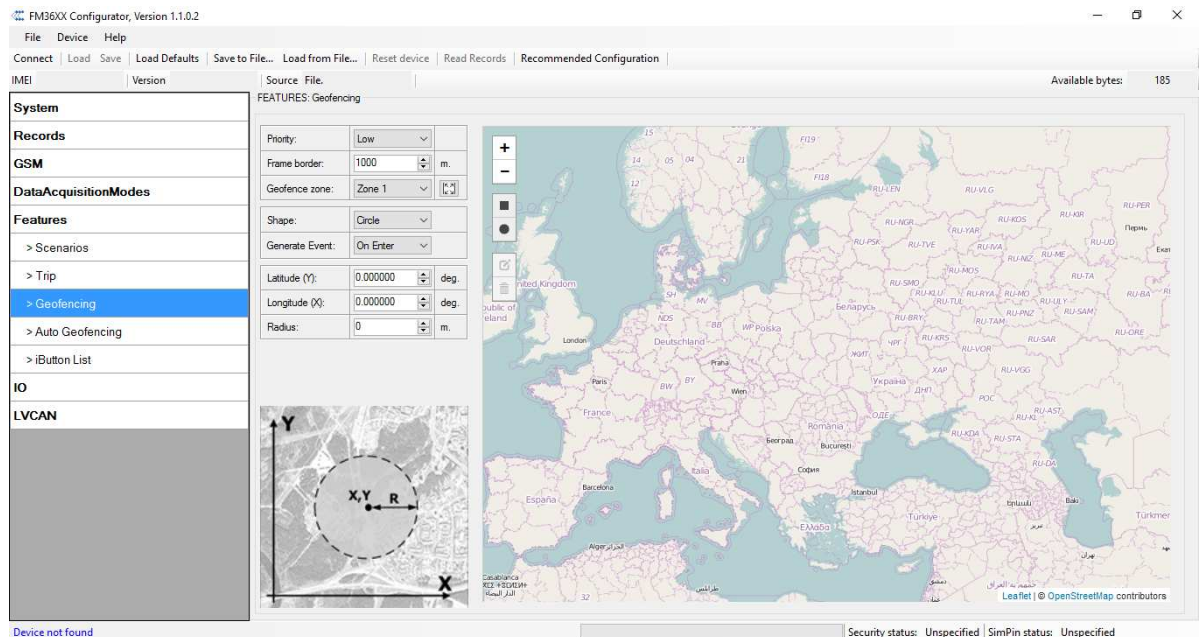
FM36XX Configurator, Version 1.1.0.2

File Device Help

Connect | Load | Save | Load Defaults | Save to File... | Load from File... | Reset device | Read Records | Recommended Configuration

IMEI | Version | Source File. | Available bytes: 185

System
Records
GSM
DataAcquisitionModes
Features
> Scenarios
> Trip
> Geofencing
> Auto Geofencing
> iButton List
IO
LVCAN

FEATURES: Geofencing

Priority: Low
Frame border: 1000 m.
Geofence zone: Zone 1
Shape: Circle
Generate Event: On Enter
Latitude (Y): 0.000000 deg.
Longitude (X): 0.000000 deg.
Radius: 0 m.

Y
X,Y
R
X

+
−

United Kingdom
London
Paris
France
España
Barcelona
Italia
Deutschland
Praha
Wien
Polska
Беларусь
Україна
Romania
București
Београд
София
Ελλάδα
İstanbul
Türkiye
Casablanca
RU-LEN
RU-VLG
RU-NGR
RU-KOS
RU-YAR
RU-PSK
RU-TVE
RU-IVA
RU-MOS
RU-SMO
RU-KLU
RU-TUL
RU-RYA
RU-BRY
RU-TAM
RU-KRS
RU-VOR
RU-SAR
RU-VGG
RU-AST
RU-KDA
RU-STA
RU-DA
RU-KIR
RU-PER
Пермь
RU-UD
RU-ME
RU-NIZ
RU-TA
RU-BA
RU-ULY
RU-SAM
RU-PNZ
RU-ORE
Baki
Türkmen

Leaflet | © OpenStreetMap contributors

Device not found

Security status: Unspecified | SimPin status: Unspecified